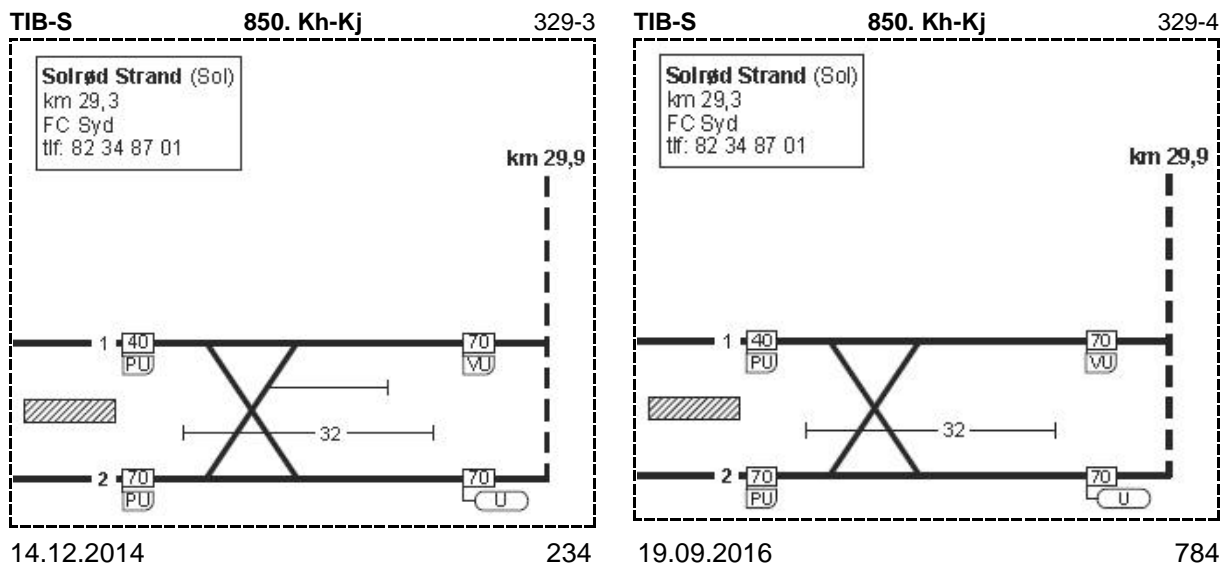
TIB-S 850. Kh-Kj 329-3

Solrød Strand (Sol)
km 29,3
FC Syd
tlf: 82 34 87 01

km 29,9

1 40 PU
70 VU
32
2 70 PU
70 U

14.12.2014 234

TIB-S 850. Kh-Kj 329-4

Solrød Strand (Sol)
km 29,3
FC Syd
tlf: 82 34 87 01

km 29,9

1 40 PU
70 VU
32
2 70 PU
70 U

19.09.2016 784